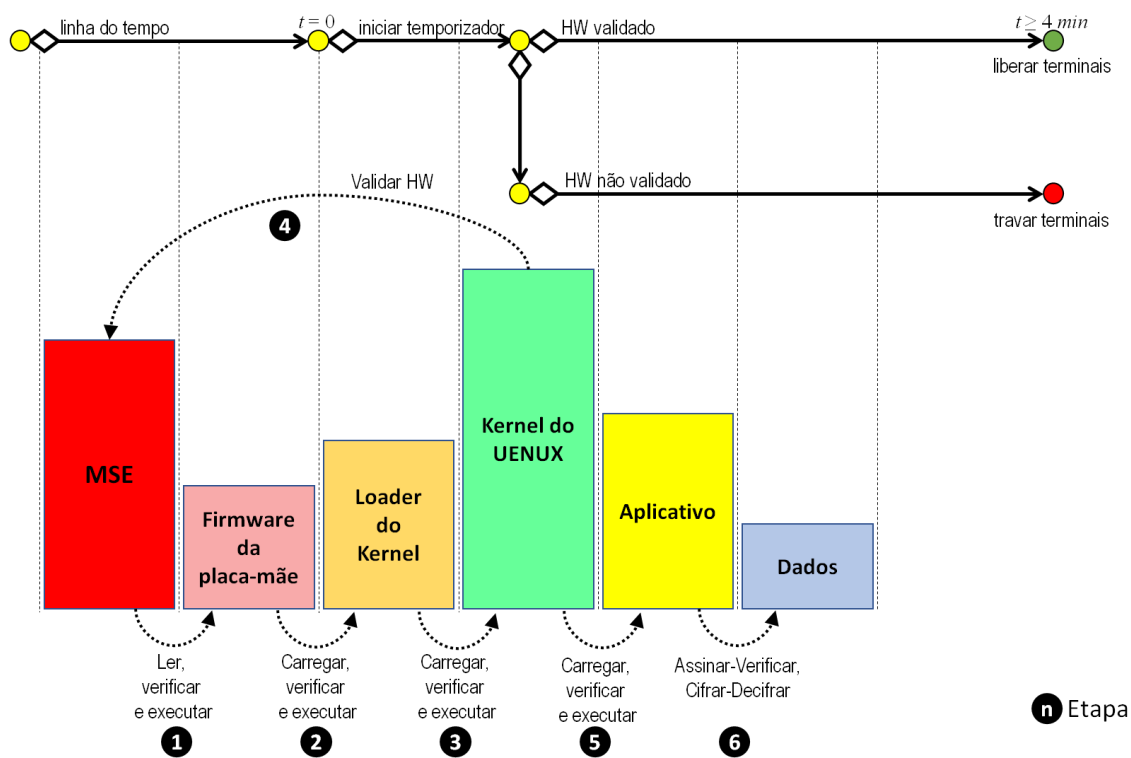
linha do tempo

$t = 0$ iniciar temporizador

HW validado

$t \geq 4$ $min$

liberar terminais

HW não validado

travar terminais

Validar HW

4

MSE

Firmware da placa-mãe

Loader do Kernel

Kernel do UENUX

Aplicativo

Dados

Ler, verificar e executar

Carregar, verificar e executar

Carregar, verificar e executar

Carregar, verificar e executar

Assinar-Verificar, Cifrar-Decifrar

n Etapa

1

2

3

5

6